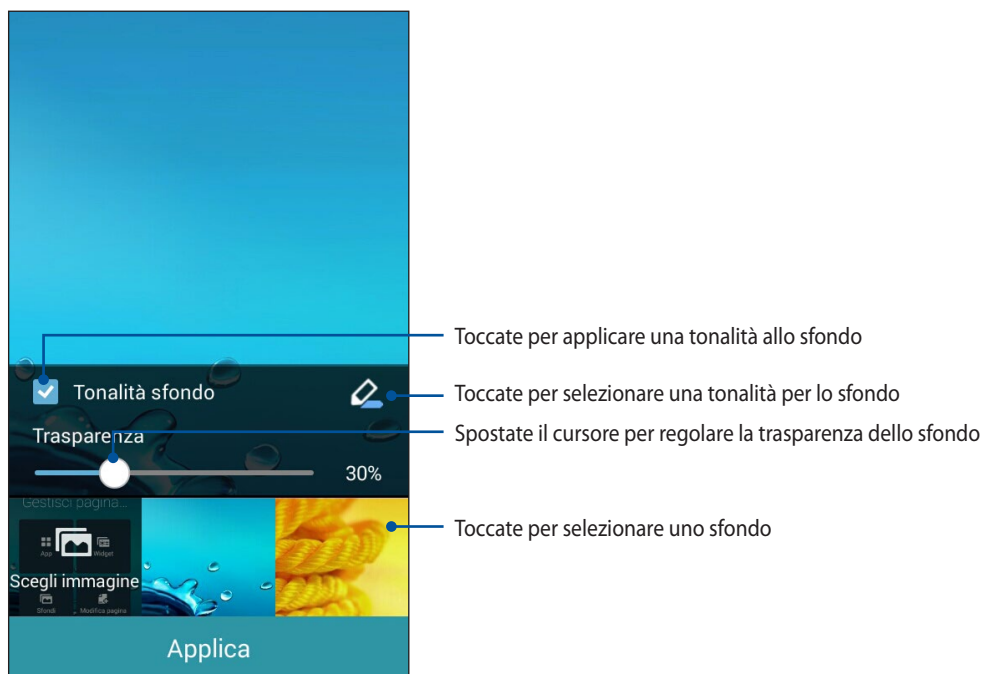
Toccate per applicare una tonalità allo sfondo

Tonalità sfondo

Toccate per selezionare una tonalità per lo sfondo

Trasparenza

Spostate il cursore per regolare la trasparenza dello sfondo

30%

Gestisci pagina...

App

Widget

Scegli immagine

Sfondi

Modifica pagina

Toccate per selezionare uno sfondo

Applica